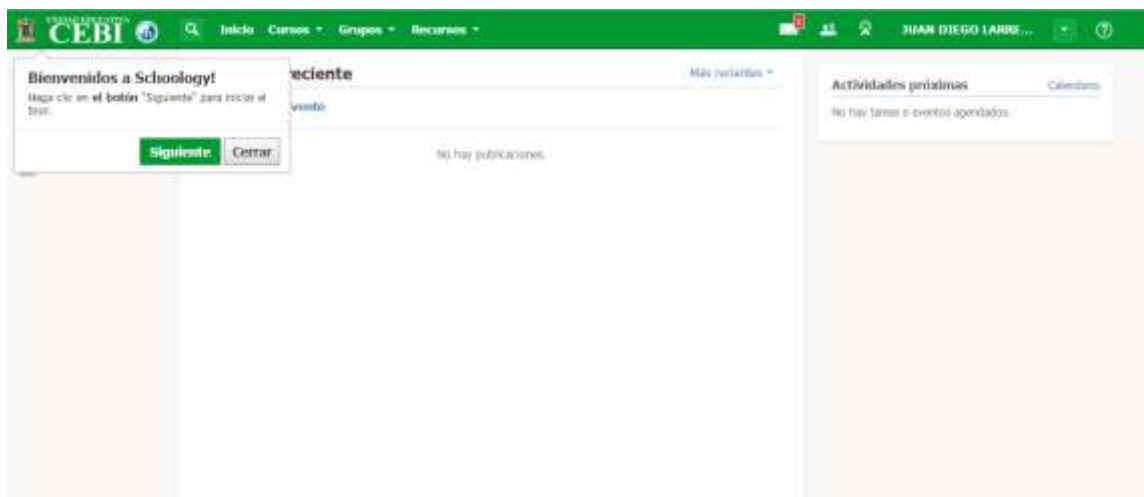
CEBI

Inicio Cursos Grupos Recursos

JUAN DIEGO LARRE...

Bienvenidos a Schoology!

Haga clic en el botón "Siguiente" para iniciar el tour.

Siguiente Cerrar

reciente

Más recientes

vento

No hay publicaciones.

Actividades próximas

Calendario

No hay tareas o eventos agendados.